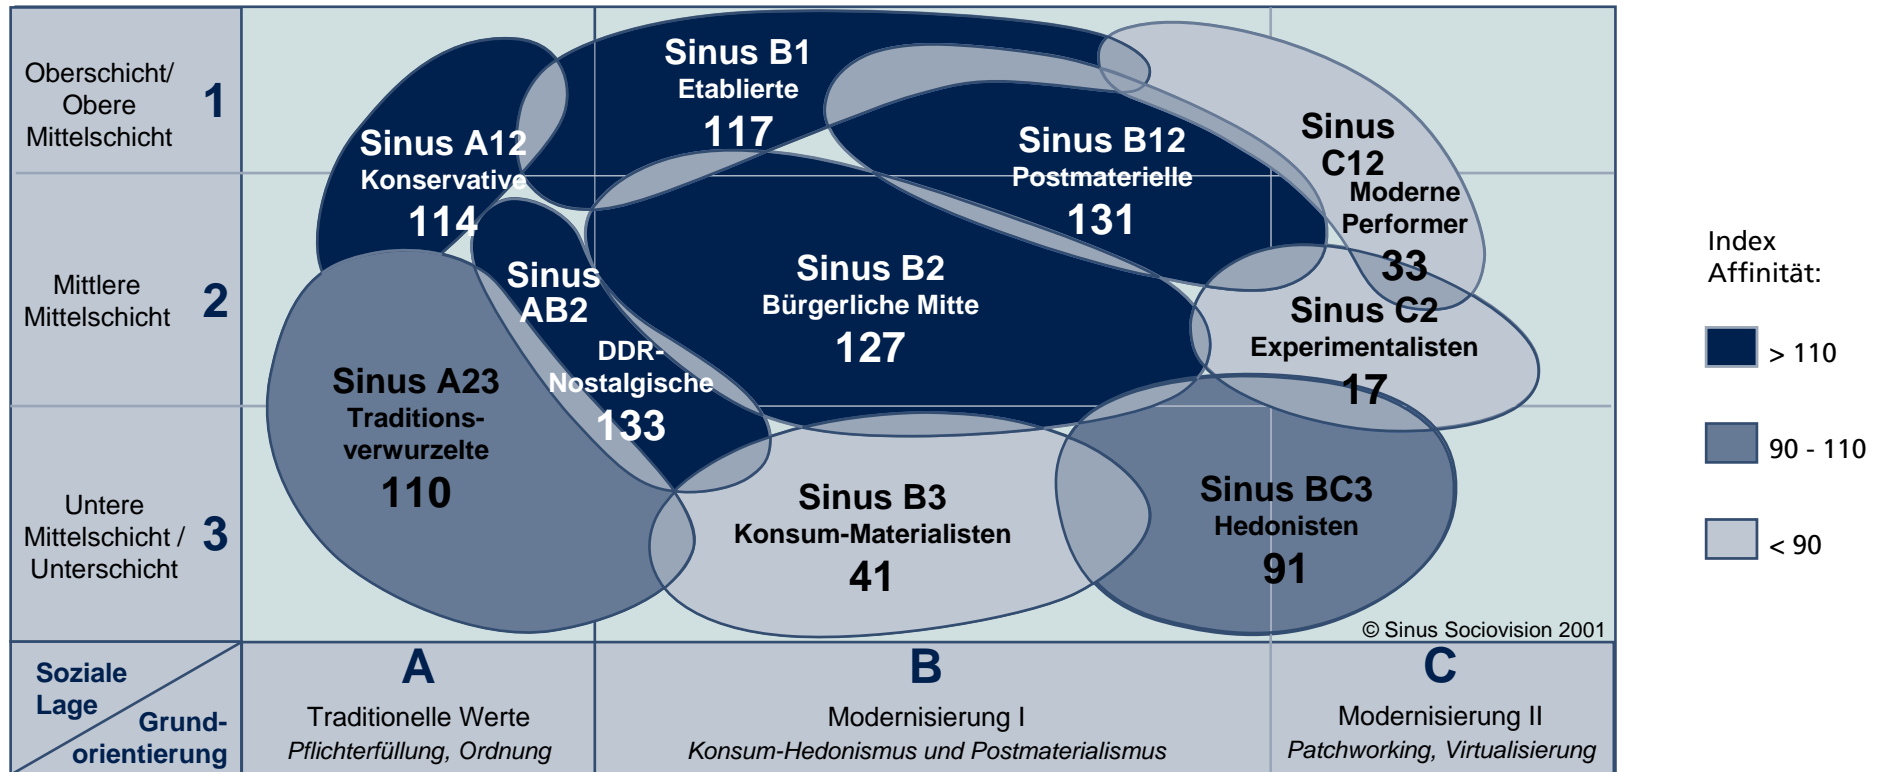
Oberschicht/ Obere Mittelschicht 1

Mittlere Mittelschicht 2

Untere Mittelschicht / Unterschicht 3

Sinus B1
Etablierte
117

Sinus A12
Konservative
114

Sinus B12
Postmaterielle
131

Sinus C12
Moderne Performer
33

Sinus AB2
DDR-Nostalgische
133

Sinus B2
Bürgerliche Mitte
127

Sinus C2
Experimentalisten
17

Sinus A23
Traditionsverwurzelte
110

Sinus B3
Konsum-Materialisten
41

Sinus BC3
Hedonisten
91

© Sinus Sociovision 2001

Index Affinität:

> 110

90 - 110

< 90

Soziale Lage

Grundorientierung

A
Traditionelle Werte
Pflichterfüllung, Ordnung

B
Modernisierung I
Konsum-Hedonismus und Postmaterialismus

C
Modernisierung II
Patchworking, Virtualisierung